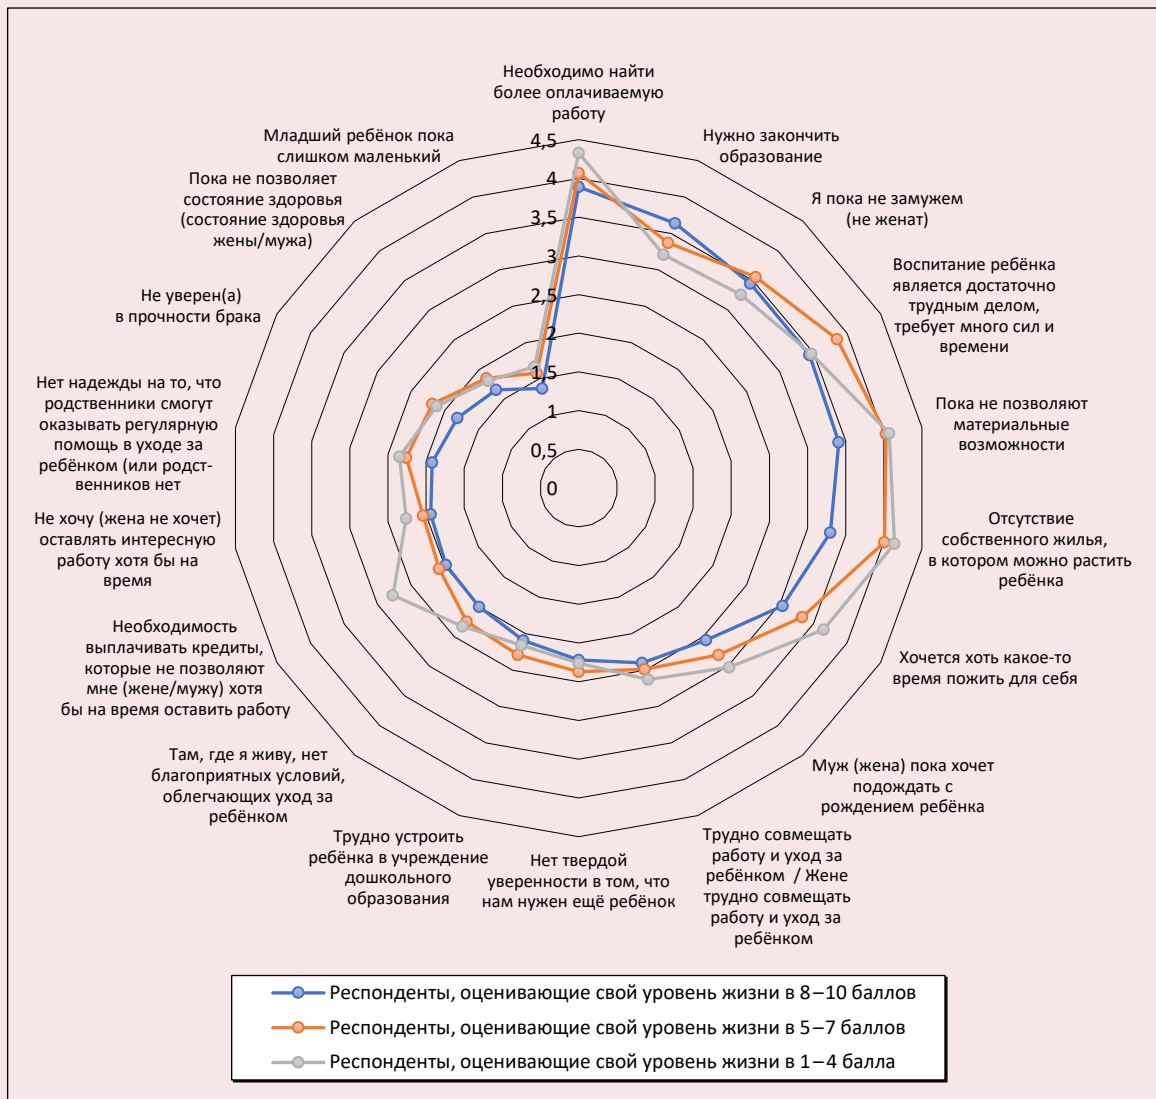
Необходимо найти более оплачиваемую работу

Нужно закончить образование

Я пока не замужем (не женат)

Воспитание ребёнка является достаточно трудным делом, требует много сил и времени

Пока не позволяют материальные возможности

Отсутствие собственного жилья, в котором можно растить ребёнка

Хочется хоть какое-то время пожить для себя

Муж (жена) пока хочет подождать с рождением ребёнка

Трудно совмещать работу и уход за ребёнком / Жене трудно совмещать работу и уход за ребёнком

Нет твердой уверенности в том, что нам нужен ещё ребёнок

Трудно устроить ребёнка в учреждение дошкольного образования

Там, где я живу, нет благоприятных условий, облегчающих уход за ребёнком

Необходимость выплачивать кредиты, которые не позволяют мне (жене/мужу) хотя бы на время оставить работу

Не хочу (жена не хочет) оставлять интересную работу хотя бы на время

Нет надежды на то, что родственники смогут оказывать регулярную помощь в уходе за ребёнком (или родственников нет

Не уверен(а) в прочности брака

Пока не позволяет состояние здоровья (состояние здоровья жены/мужа)

Младший ребёнок пока слишком маленький

4,5
4
3,5
3
2,5
2
1,5
1
0,5
0

Респонденты, оценивающие свой уровень жизни в 8 – 10 баллов
Респонденты, оценивающие свой уровень жизни в 5 – 7 баллов
Респонденты, оценивающие свой уровень жизни в 1 – 4 балла